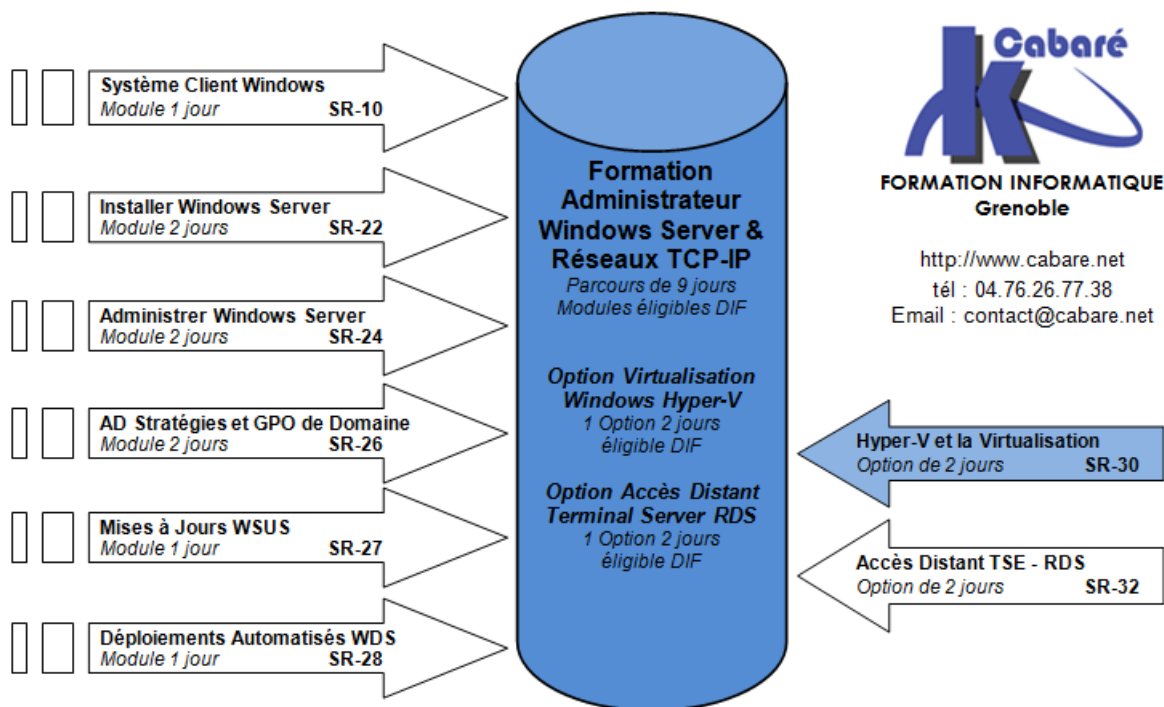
Système Client Windows
Module 1 jour SR-10

Installer Windows Server
Module 2 jours SR-22

Administrer Windows Server
Module 2 jours SR-24

AD Stratégies et GPO de Domaine
Module 2 jours SR-26

Mises à Jours WSUS
Module 1 jour SR-27

Déploiements Automatisés WDS
Module 1 jour SR-28

Formation Administrateur Windows Server & Réseaux TCP-IP
Parcours de 9 jours
Modules éligibles DIF

Option Virtualisation Windows Hyper-V
1 Option 2 jours éligible DIF

Option Accès Distant Terminal Server RDS
1 Option 2 jours éligible DIF

K Cabaré
FORMATION INFORMATIQUE
Grenoble

http://www.cabare.net
tél : 04.76.26.77.38
Email : contact@cabare.net

Hyper-V et la Virtualisation
Option de 2 jours SR-30

Accès Distant TSE - RDS
Option de 2 jours SR-32